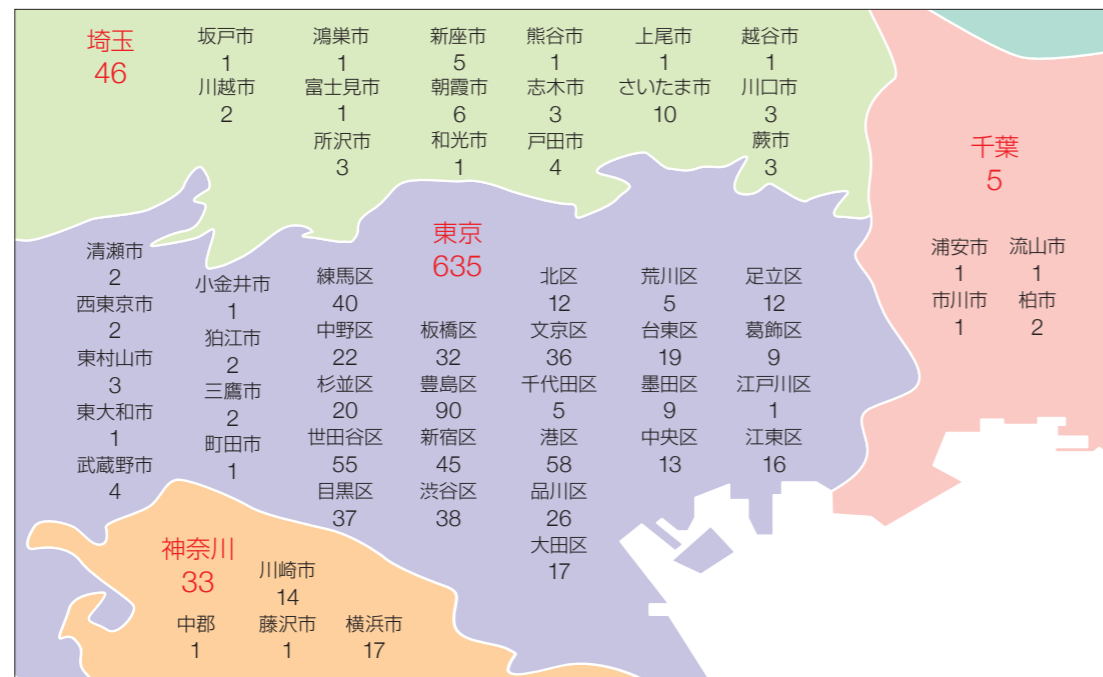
埼玉
46

坂戸市
1
川越市
2

鴻巣市
1
富士見市
1
所沢市
3

新座市
5
朝霞市
6
和光市
1

熊谷市
1
志木市
3
戸田市
4

上尾市
1
さいたま市
10

越谷市
1
川口市
3
蕨市
3

千葉
5

浦安市
1
市川市
1

流山市
1
柏市
2

東京
635

清瀬市
2
西東京市
2
東村山市
3
東大和市
1
武蔵野市
4

小金井市
1
狛江市
2
三鷹市
2
町田市
1

練馬区
40
中野区
22
杉並区
20
世田谷区
55
目黒区
37

板橋区
32
豊島区
90
新宿区
45
渋谷区
38

北区
12
文京区
36
千代田区
5
港区
58
品川区
26
大田区
17

荒川区
5
台東区
19
墨田区
9
中央区
13

足立区
12
葛飾区
9
江戸川区
1
江東区
16

神奈川
33

中郡
1

川崎市
14
藤沢市
1

横浜市
17